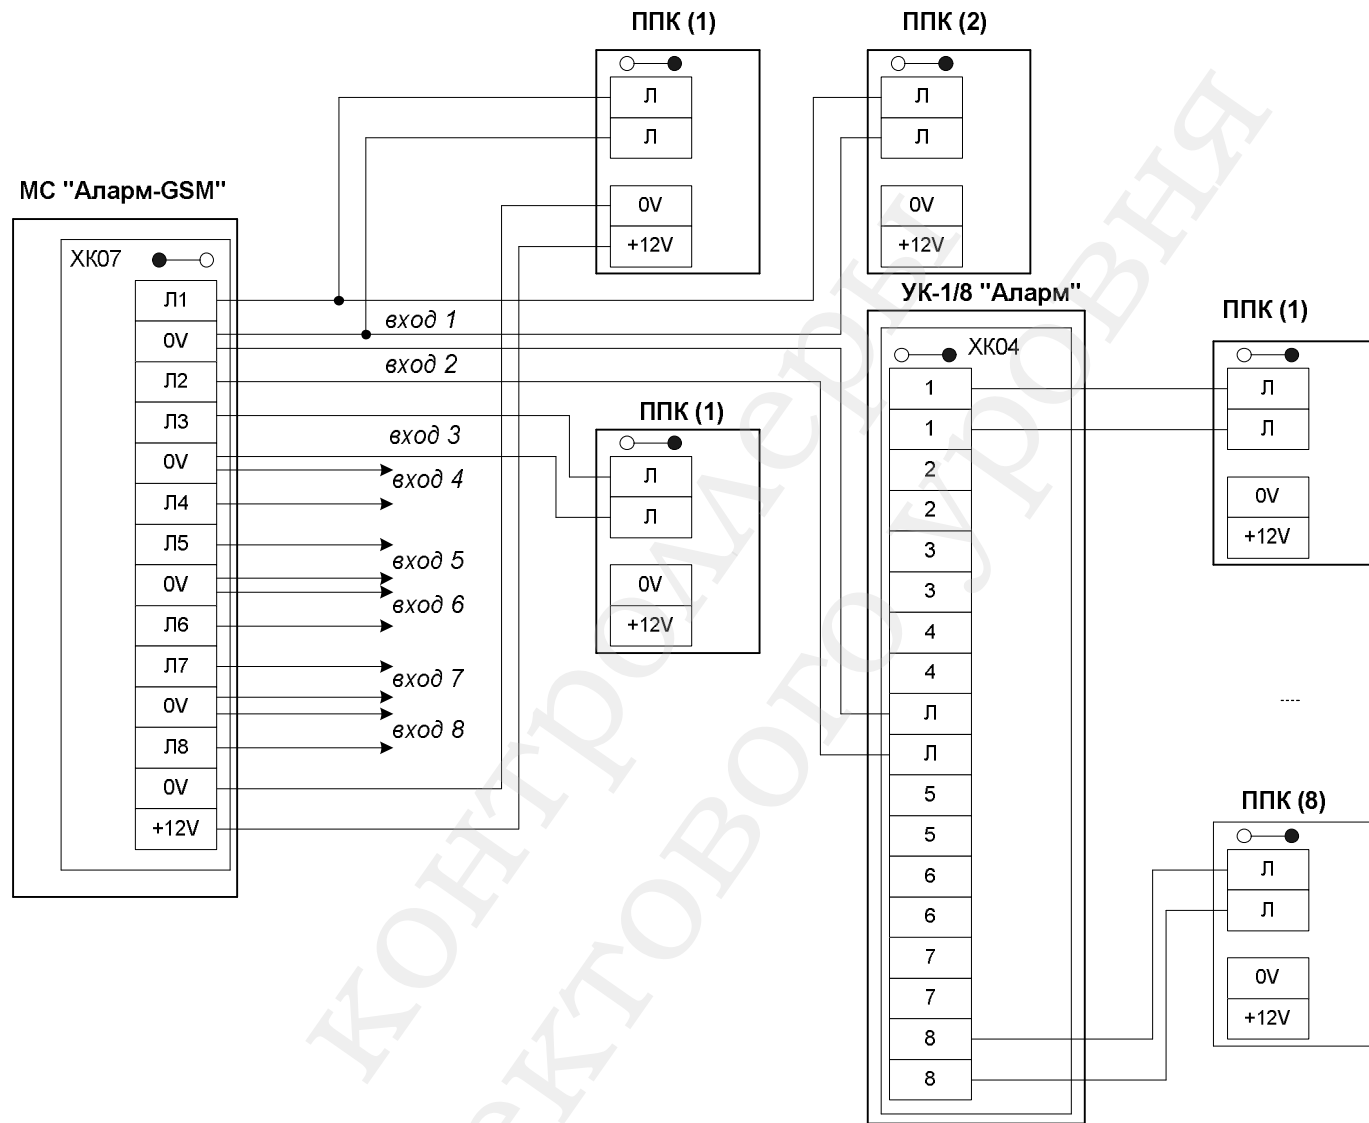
ППК (1)

Л
Л
0V
+12V

ППК (2)

Л
Л
0V
+12V

МС "Аларм-GSM"

ХК07

Л1
0V
Л2
Л3
0V
Л4
Л5
0V
Л6
Л7
0V
Л8
0V
+12V

вход 1
вход 2
вход 3
вход 4
вход 5
вход 6
вход 7
вход 8

ППК (1)

Л
Л
0V
+12V

УК-1/8 "Аларм"

ХК04

1
1
2
2
3
3
4
4
Л
Л
5
5
6
6
7
7
8
8

ППК (1)

Л
Л
0V
+12V

----

ППК (8)

Л
Л
0V
+12V

контрольно-векторного уровня